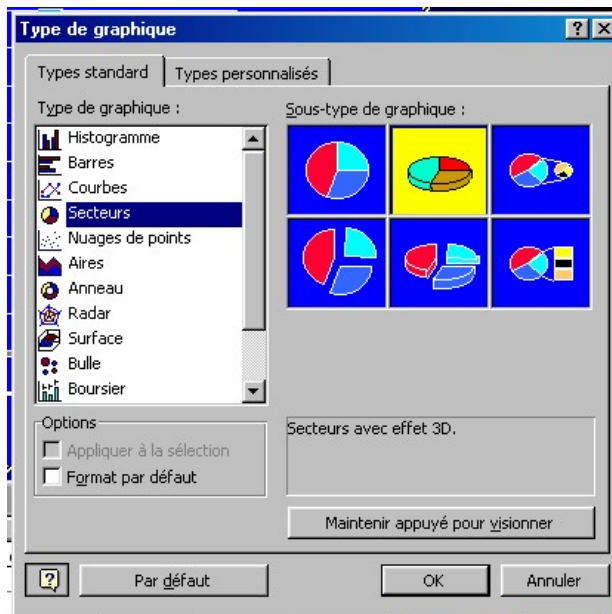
Type de graphique

Types standard | Types personnalisés

Type de graphique :

Histogramme
Barres
Courbes
Secteurs
Nuages de points
Aires
Anneau
Radar
Surface
Bulle
Boursier

Sous-type de graphique :

Options
Appliquer à la sélection
Format par défaut

Secteurs avec effet 3D.

Maintenir appuyé pour visionner

Par défaut

OK

Annuler